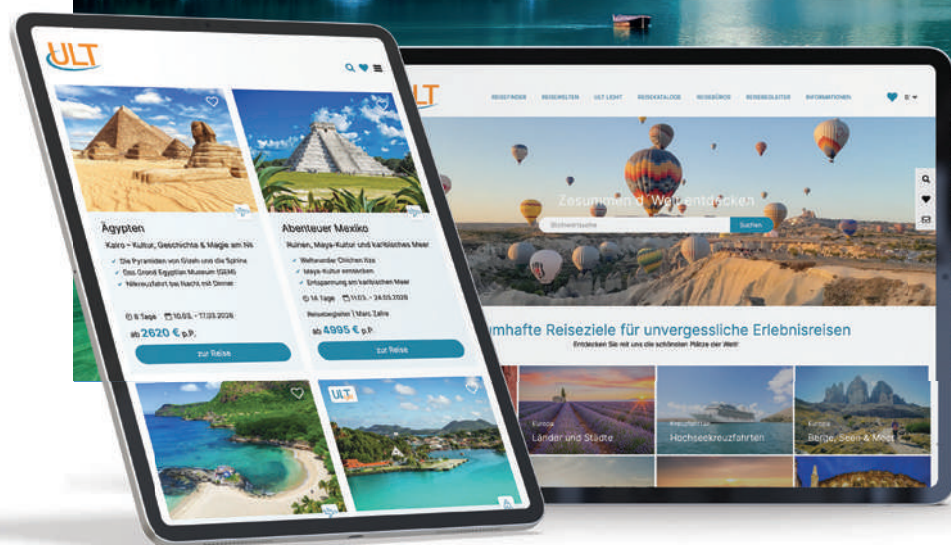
ULT

Ägypten

Kairo – Kultur, Geschichte & Magie am Nil

Die Pyramiden von Gizeh und die Sphinx
Das Grand Egyptian Museum (GEM)
Nilkreuzfahrt bei Nacht mit Dinner

8 Tage 10.03. - 17.03.2026

ab 2620 € p.P.

zur Reise

Abenteuer Mexiko

Ruinen, Maya-Kultur und karibisches Meer

Weltwunder Chichén Itzá
Maya-Kultur entdecken
Entspannung am karibischen Meer

14 Tage 11.03. - 24.03.2026

Reisebegleiter | Marc Zahn

ab 4995 € p.P.

zur Reise

ULT

ULT

REISEFINDER REISEWELTEN ULT LEICHT REISEKATALOGE REISEBÜROS REISEBEGLEITER INFORMATIONEN

Zusammen die Welt entdecken

Stichwortsuche Suchen

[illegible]umhafte Reiseziele für unvergessliche Erlebnisreisen

Entdecken Sie mit uns die schönsten Plätze der Welt!

Europa
Länder und Städte

Kreuzfahrten
Hochseekreuzfahrten

Europa
Berge, Seen & Meer